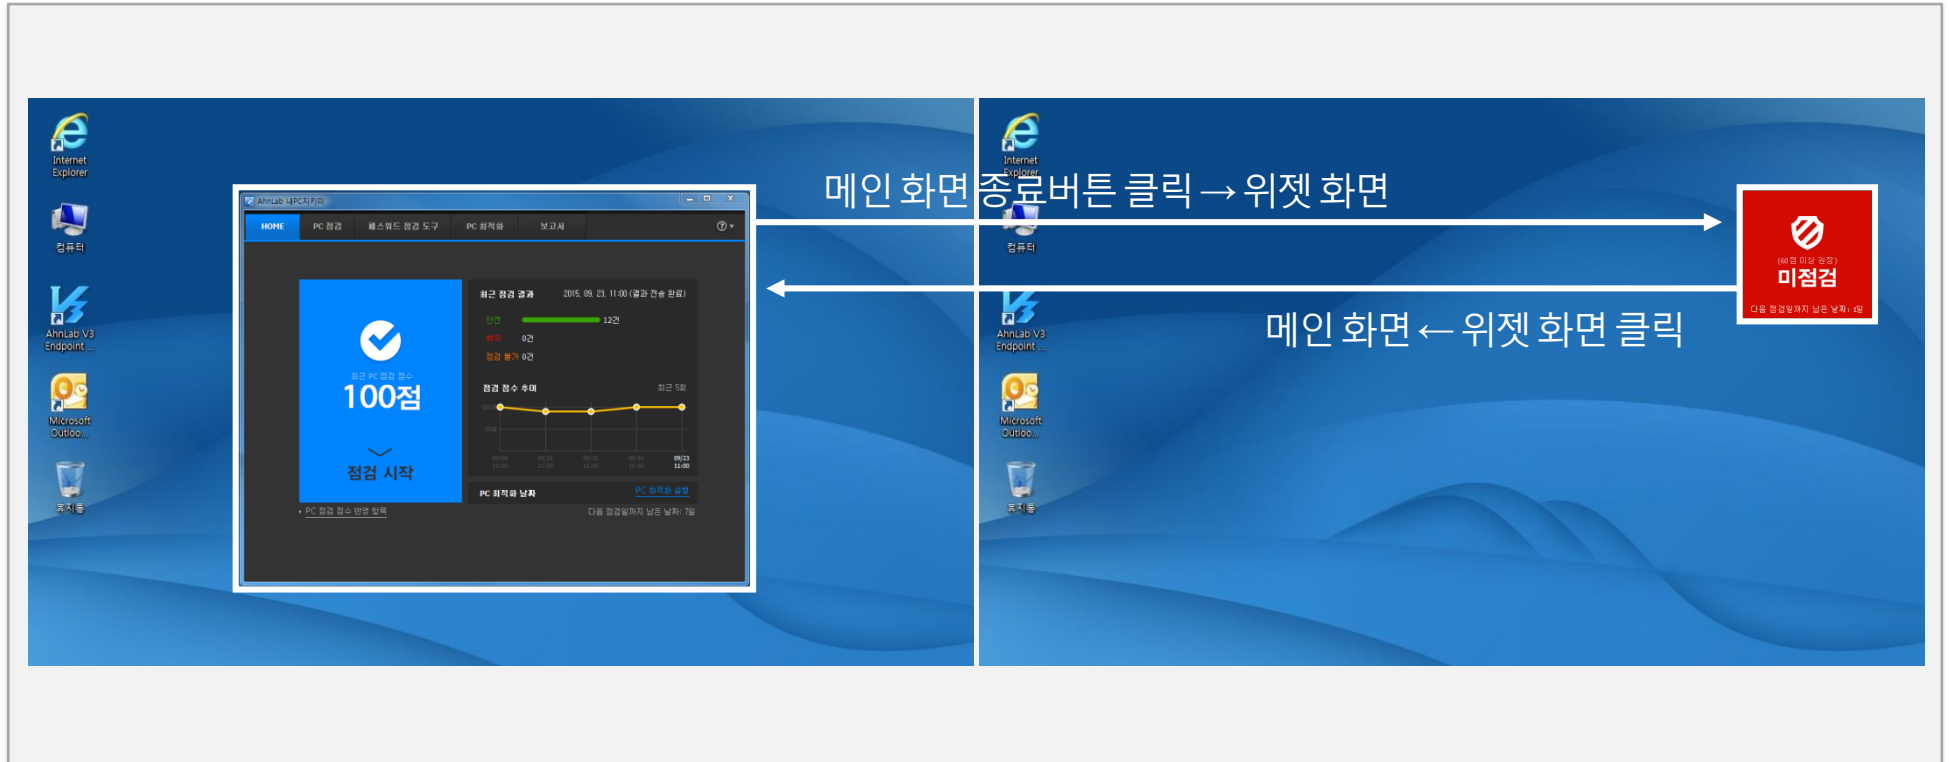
Internet Explorer

컴퓨터

AhnLab V3 Endpoint ...

Microsoft Outloo...

휴지통

AhnLab 내PC지키미

HOME | PC 점검 | 패스워드 점검 도구 | PC 최적화 | 보고서

최근 PC 점검 점수
100점
점검 시작

최근 점검 결과 2015. 09. 23. 11:00 (결과 전송 완료)
안전 12건
취약 0건
점검 불가 0건

점검 점수 추이 최근 5회

09/23 11:00

PC 최적화 날짜 PC 최적화 설정

PC 점검 점수 반영 항목

다음 점검일까지 남은 날짜: 7일

메인 화면 종료버튼 클릭 → 위젯 화면

메인 화면 ← 위젯 화면 클릭

Internet Explorer

컴퓨터

AhnLab V3 Endpoint ...

Microsoft Outloo...

휴지통

(60점 이상 권장)
미점검
다음 점검일까지 남은 날짜: 1일